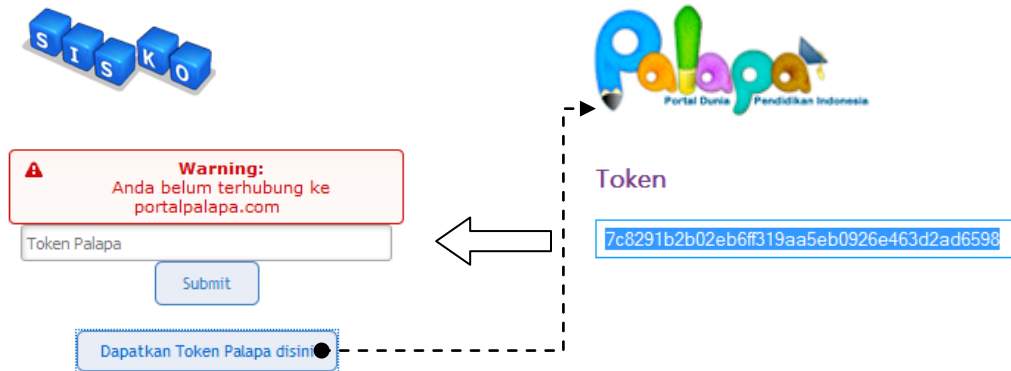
S I S K O

Palapa
Portal Dunia Pendidikan Indonesia

Warning:
Anda belum terhubung ke portalpalapa.com

Token Palapa

Submit

Dapatkan Token Palapa disini

Token

7c8291b2b02eb6ff319aa5eb0926e463d2ad6598